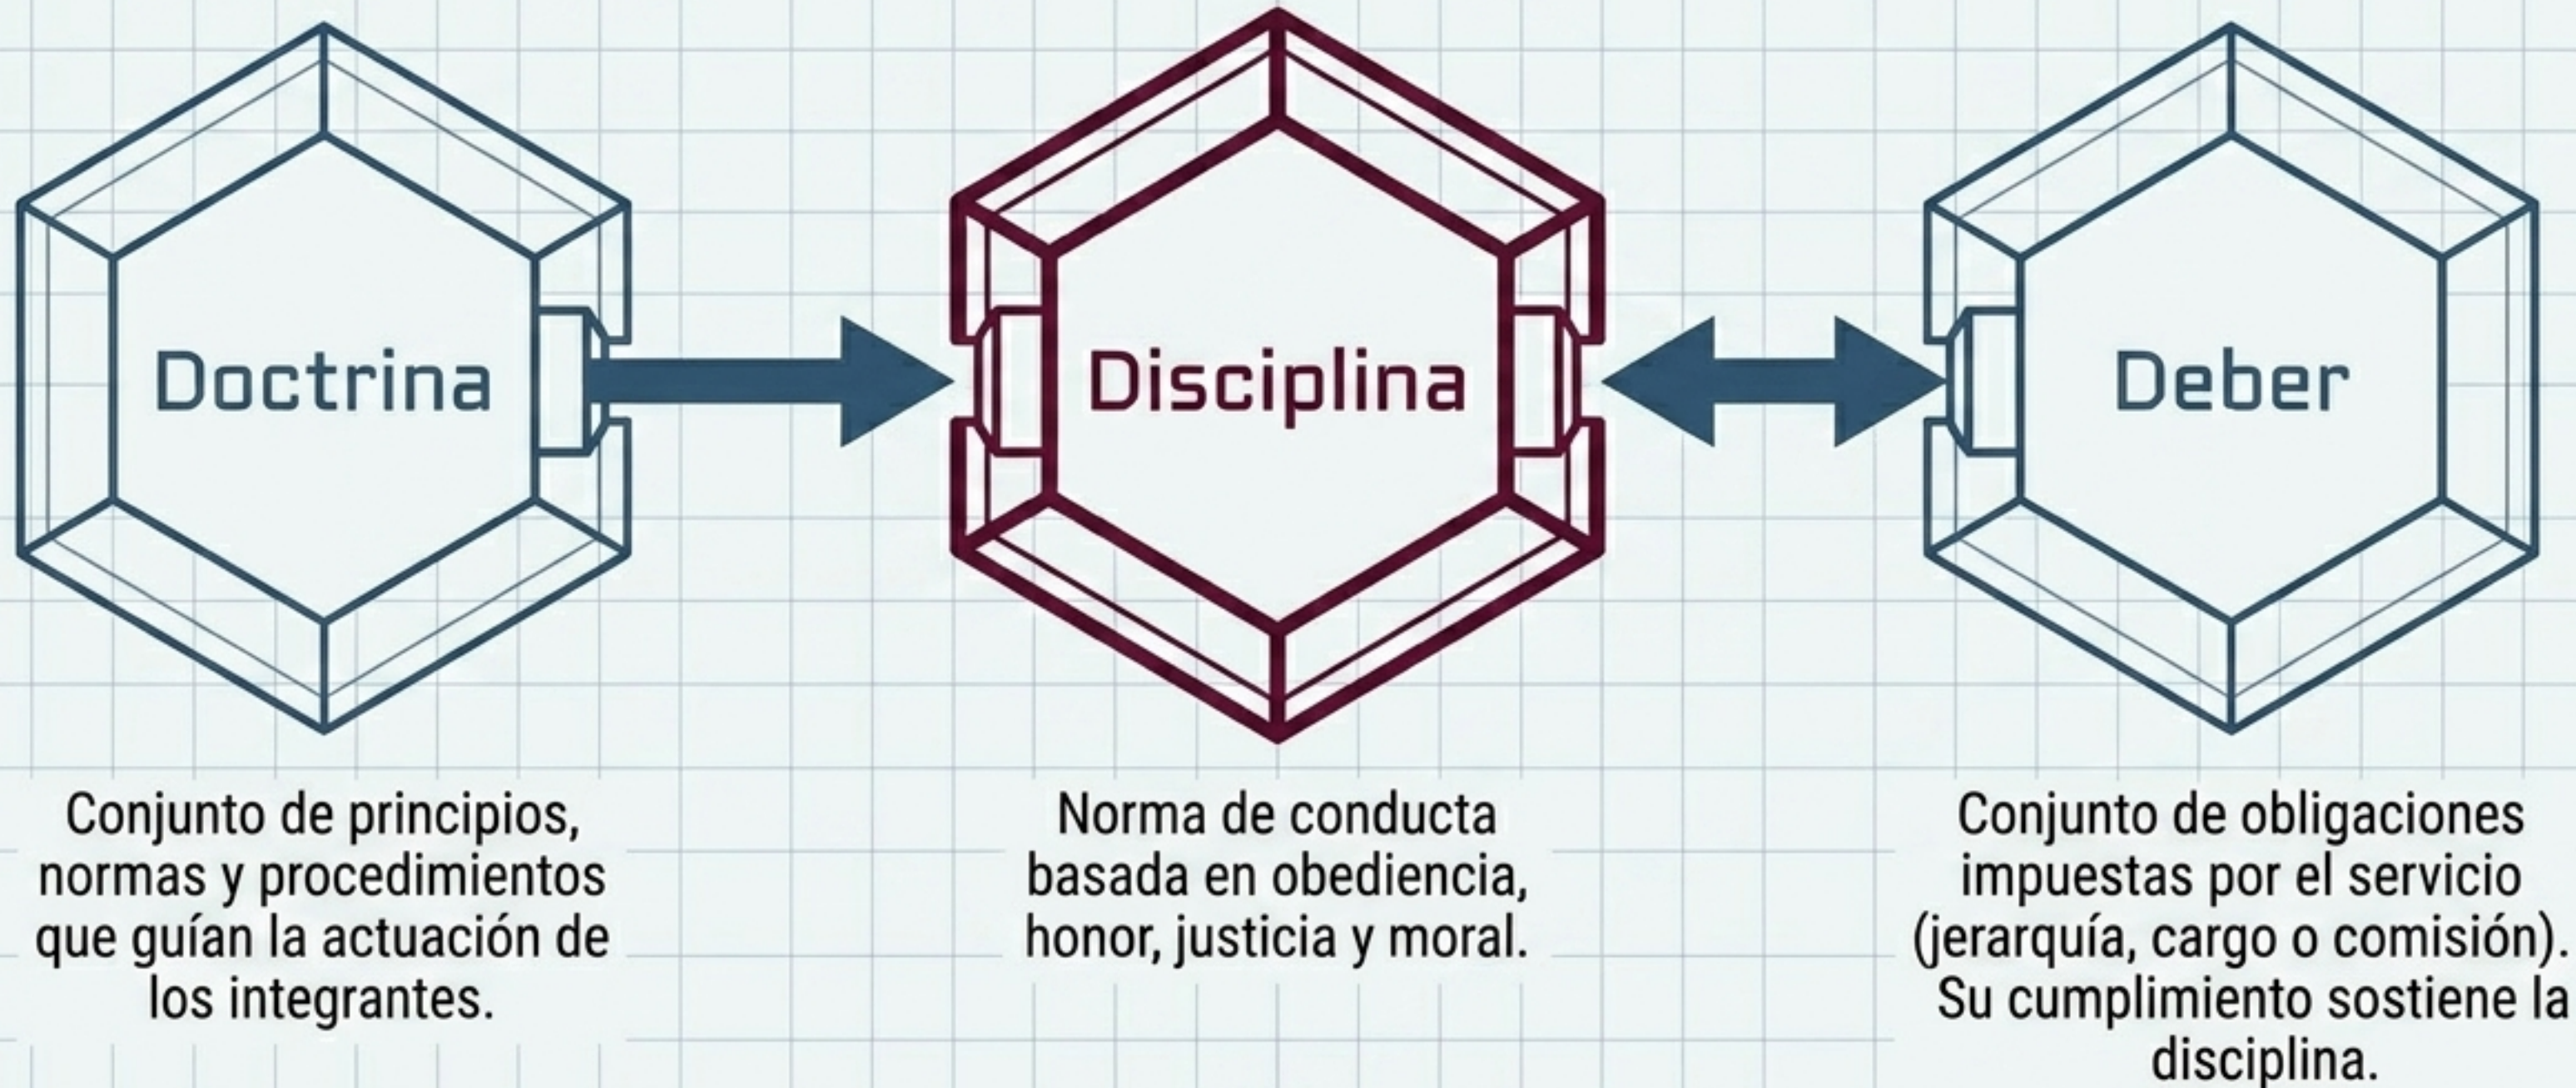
Doctrina

Disciplina

Deber

Conjunto de principios, normas y procedimientos que guían la actuación de los integrantes.

Norma de conducta basada en obediencia, honor, justicia y moral.

Conjunto de obligaciones impuestas por el servicio (jerarquía, cargo o comisión). Su cumplimiento sostiene la disciplina.